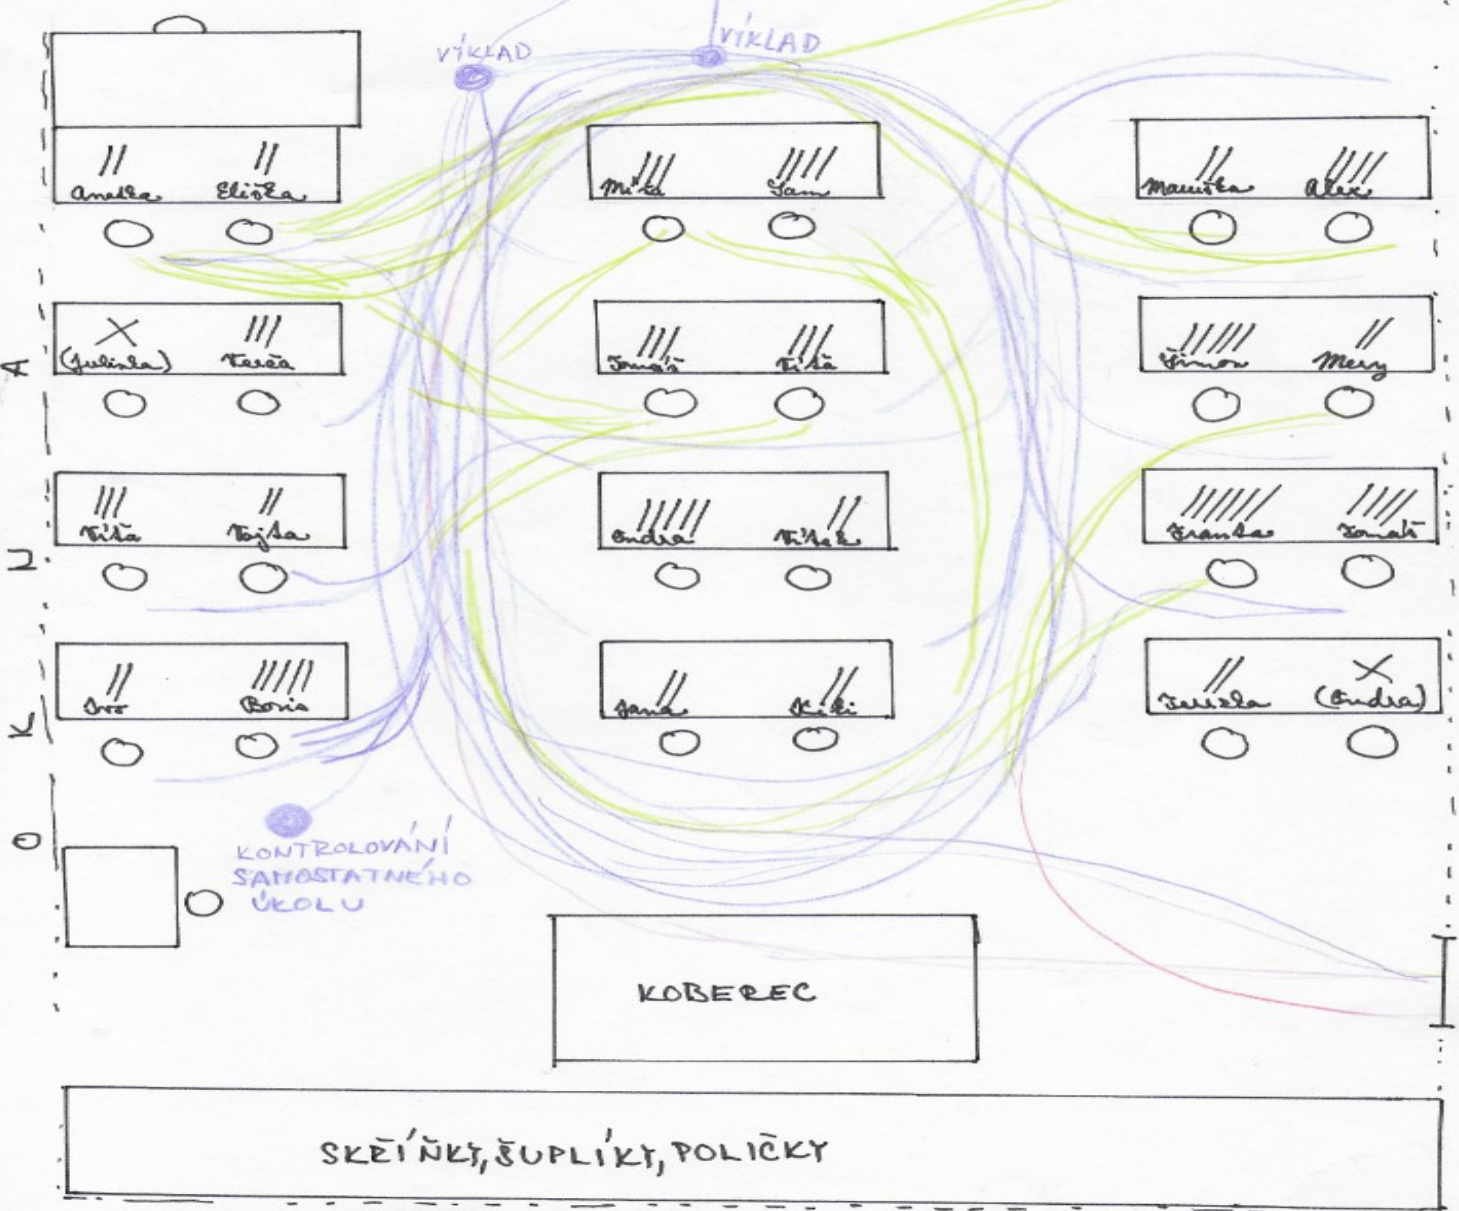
VÝKLAD
VÝKLAD

//
Anežka
//
Eliška
///
Míťa
////
Sam
//
Maruška
////
Alex

X
(Julinka)
///
Tereza
///
Tomáš
///
Jiťka
/////
Šimon
//
Mery

///
Víťa
//
Tojška
/////
Ondra
//
Víťek
/////
Franta
////
Tomáš

//
Ivo
/////
Boris
//
Jana
//
Kiki
//
Zuzka
X
(Ondra)

OKNA

KONTROLOVÁNÍ SAMOSTATNÉHO ÚKOLU

KOBEREC

SKŘÍŇKY, ŠUPLÍKY, POLIČKY